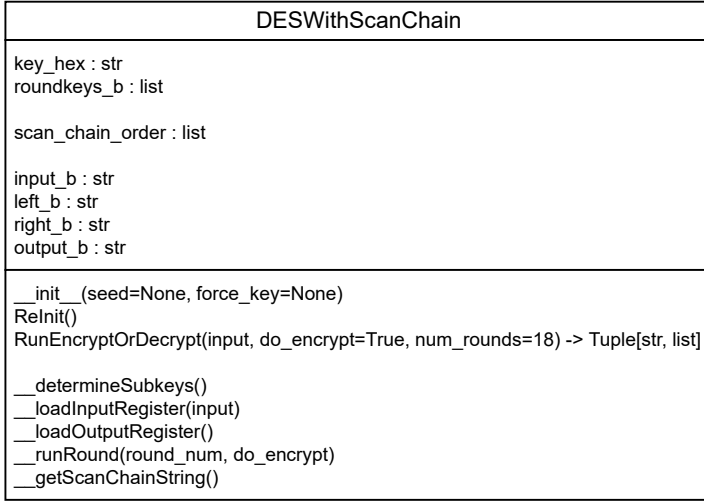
DESWithScanChain

key_hex : str
roundkeys_b : list

scan_chain_order : list

input_b : str
left_b : str
right_b : str
output_b : str

__init__(seed=None, force_key=None)
ReInit()
RunEncryptOrDecrypt(input, do_encrypt=True, num_rounds=18) -> Tuple[str, list]

__determineSubkeys()
__loadInputRegister(input)
__loadOutputRegister()
__runRound(round_num, do_encrypt)
__getScanChainString()